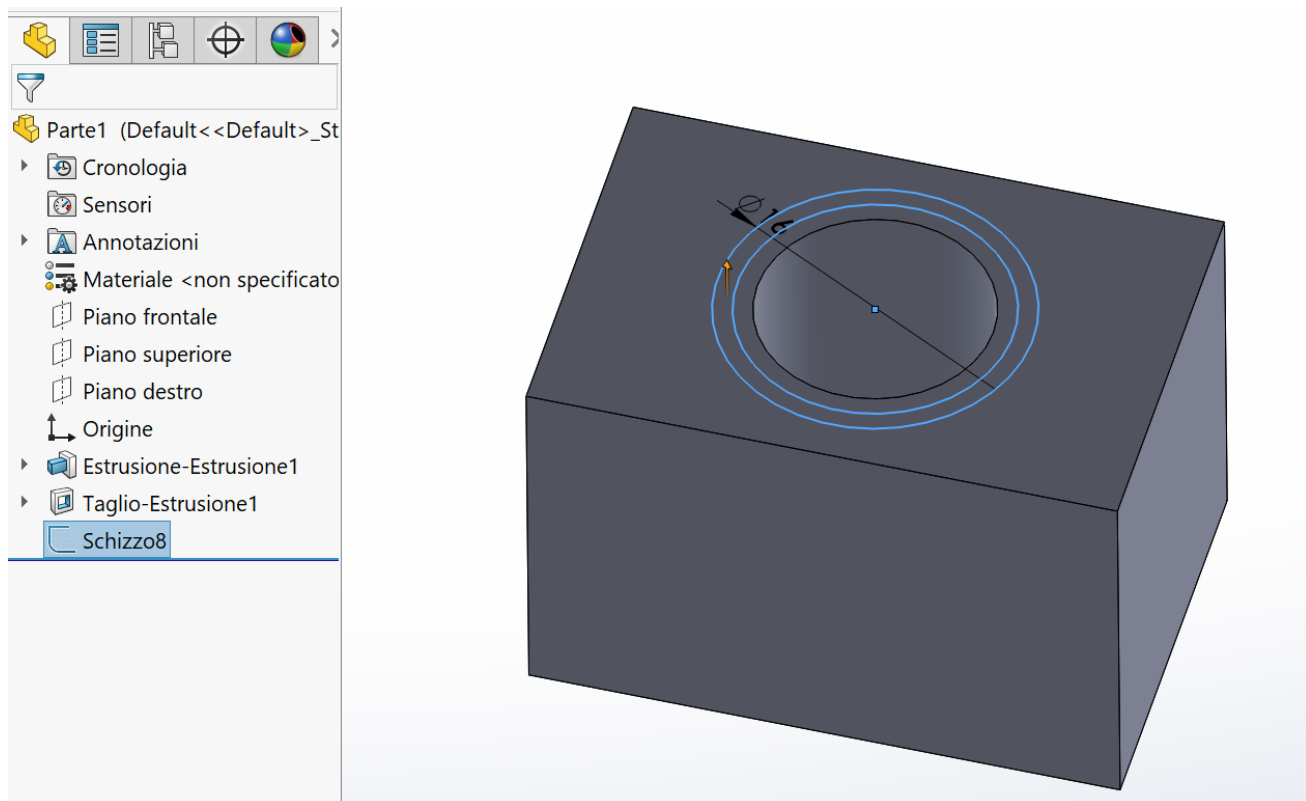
Parte1 (Default<<Default>_St
Cronologia
Sensori
Annotazioni
Materiale <non specificato
Piano frontale
Piano superiore
Piano destro
Origine
Estrusione-Estrusione1
Taglio-Estrusione1
Schizzo8

$\varnothing$ 16